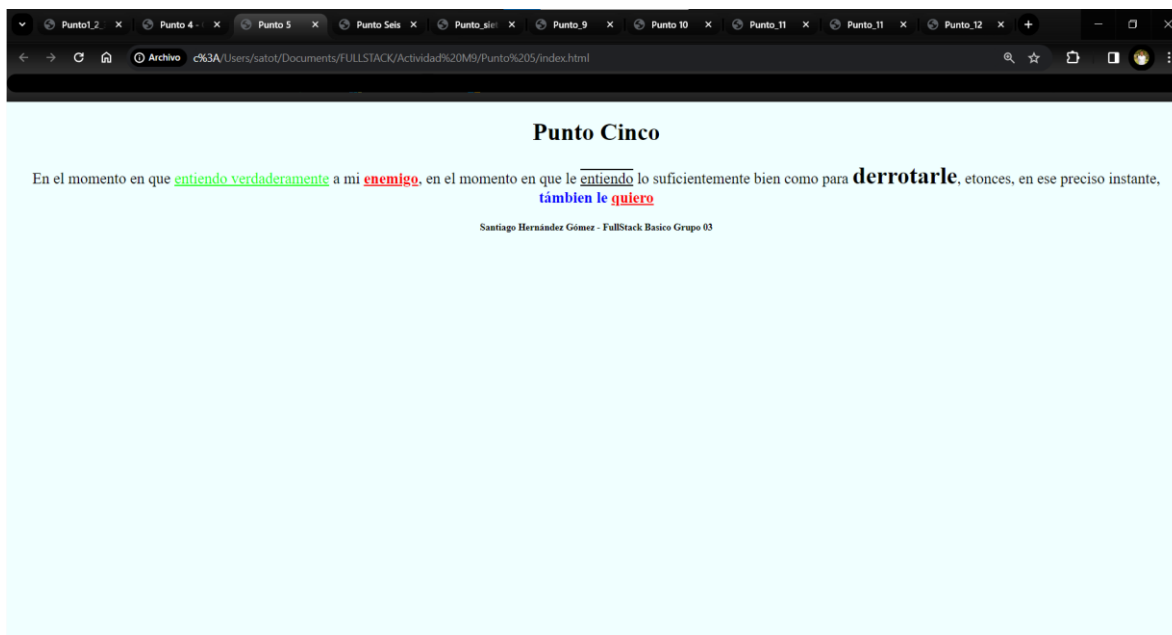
Punto1_2_ × Punto 4 - × Punto 5 × Punto Seis × Punto_sie × Punto_9 × Punto 10 × Punto_11 × Punto_11 × Punto_12 ×

Archivo c%3A/Users/satot/Documents/FULLSTACK/Actividad%20M9/Punto%205/index.html

Punto Cinco

En el momento en que entiendo verdaderamente a mi enemigo, en el momento en que le entiendo lo suficientemente bien como para derrotarle, etonces, en ese preciso instante, támbien le quiero

Santiago Hernández Gómez - FullStack Basico Grupo 03